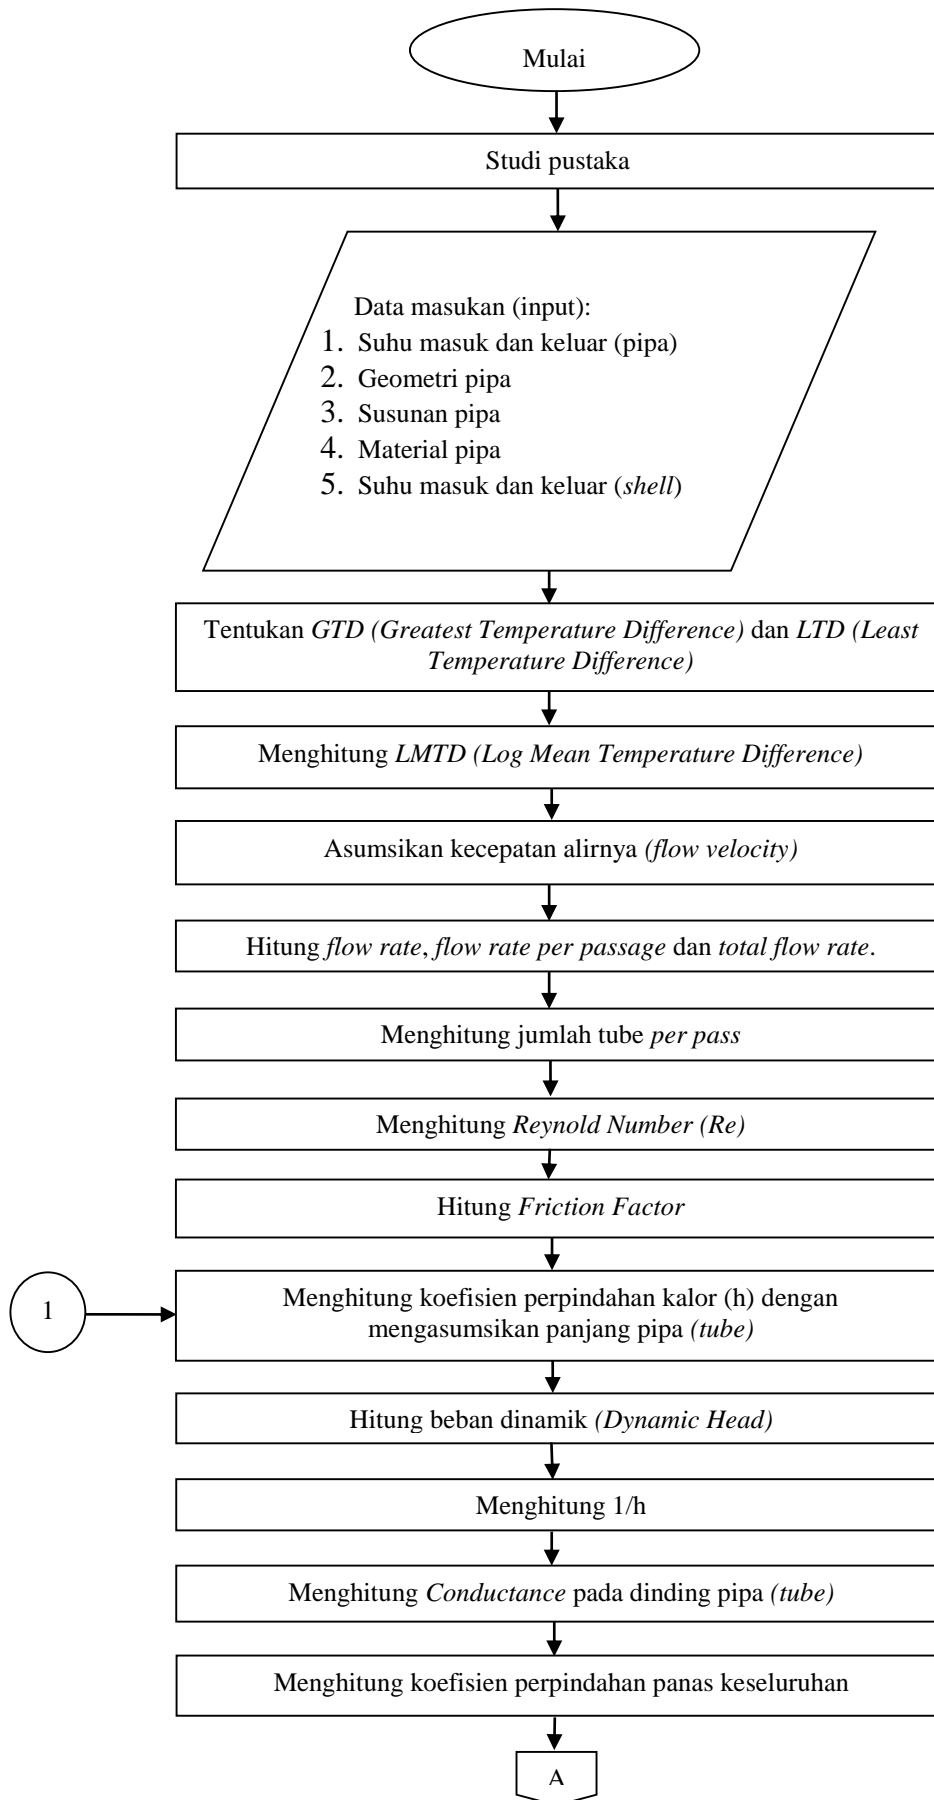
Mulai

Studi pustaka

Data masukan (input):
1. Suhu masuk dan keluar (pipa)
2. Geometri pipa
3. Susunan pipa
4. Material pipa
5. Suhu masuk dan keluar (*shell*)

Tentukan *GTD (Greatest Temperature Difference)* dan *LTD (Least Temperature Difference)*

Menghitung *LMTD (Log Mean Temperature Difference)*

Asumsikan kecepatan alirnya *(flow velocity)*

Hitung *flow rate*, *flow rate per passage* dan *total flow rate*.

Menghitung jumlah tube *per pass*

Menghitung *Reynold Number (Re)*

Hitung *Friction Factor*

1

Menghitung koefisien perpindahan kalor (h) dengan mengasumsikan panjang pipa *(tube)*

Hitung beban dinamik *(Dynamic Head)*

Menghitung 1/h

Menghitung *Conductance* pada dinding pipa *(tube)*

Menghitung koefisien perpindahan panas keseluruhan

A